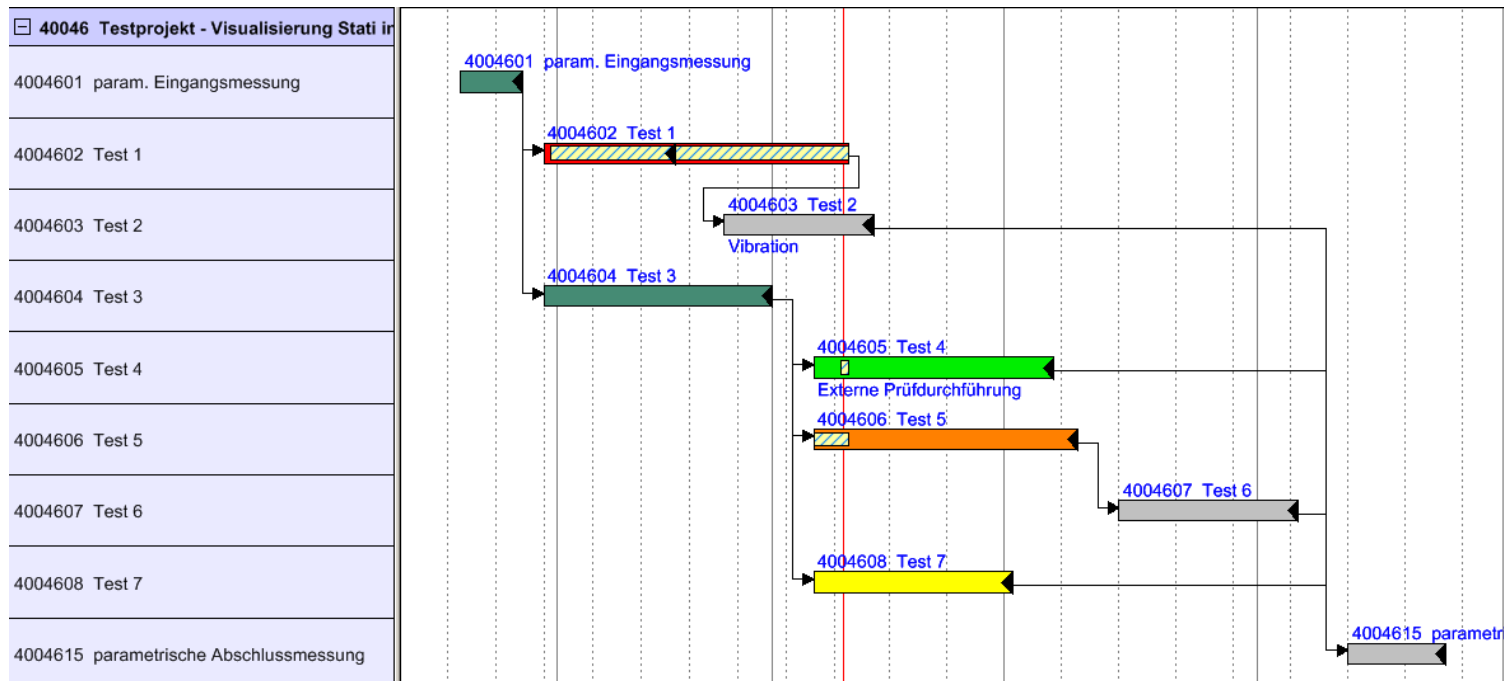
⊟ 40046 Testprojekt - Visualisierung Stati ir

4004601 param. Eingangsmessung

4004602 Test 1

4004603 Test 2

4004604 Test 3

4004605 Test 4

4004606 Test 5

4004607 Test 6

4004608 Test 7

4004615 parametrische Abschlussmessung

4004601 param. Eingangsmessung

4004602 Test 1

4004603 Test 2

Vibration

4004604 Test 3

4004605 Test 4

Externe Prüfdurchführung

4004606 Test 5

4004607 Test 6

4004608 Test 7

4004615 parametr